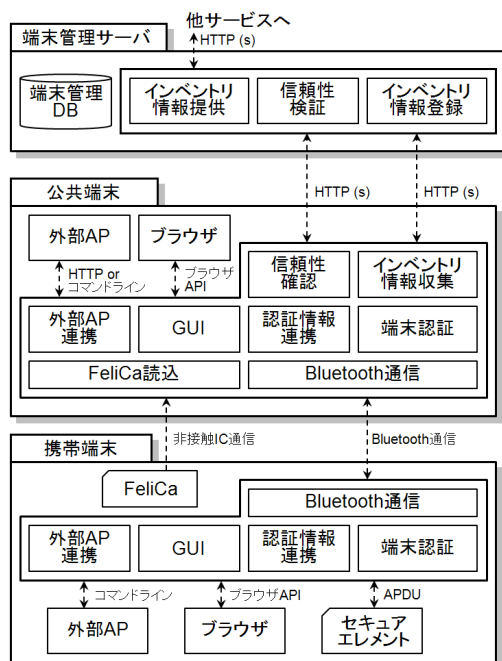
他サービスへ

端末管理サーバ

HTTP (s)

端末管理 DB

インベントリ 情報提供

信頼性 検証

インベントリ 情報登録

公共端末

HTTP (s)

HTTP (s)

外部AP

ブラウザ

HTTP or コマンドライン

ブラウザ API

信頼性 確認

インベントリ 情報収集

外部AP 連携

GUI

認証情報 連携

端末認証

FeliCa読込

Bluetooth通信

非接触IC通信

Bluetooth通信

携帯端末

FeliCa

Bluetooth通信

外部AP 連携

GUI

認証情報 連携

端末認証

コマンドライン

ブラウザAPI

APDU

外部AP

ブラウザ

セキュア エレメント